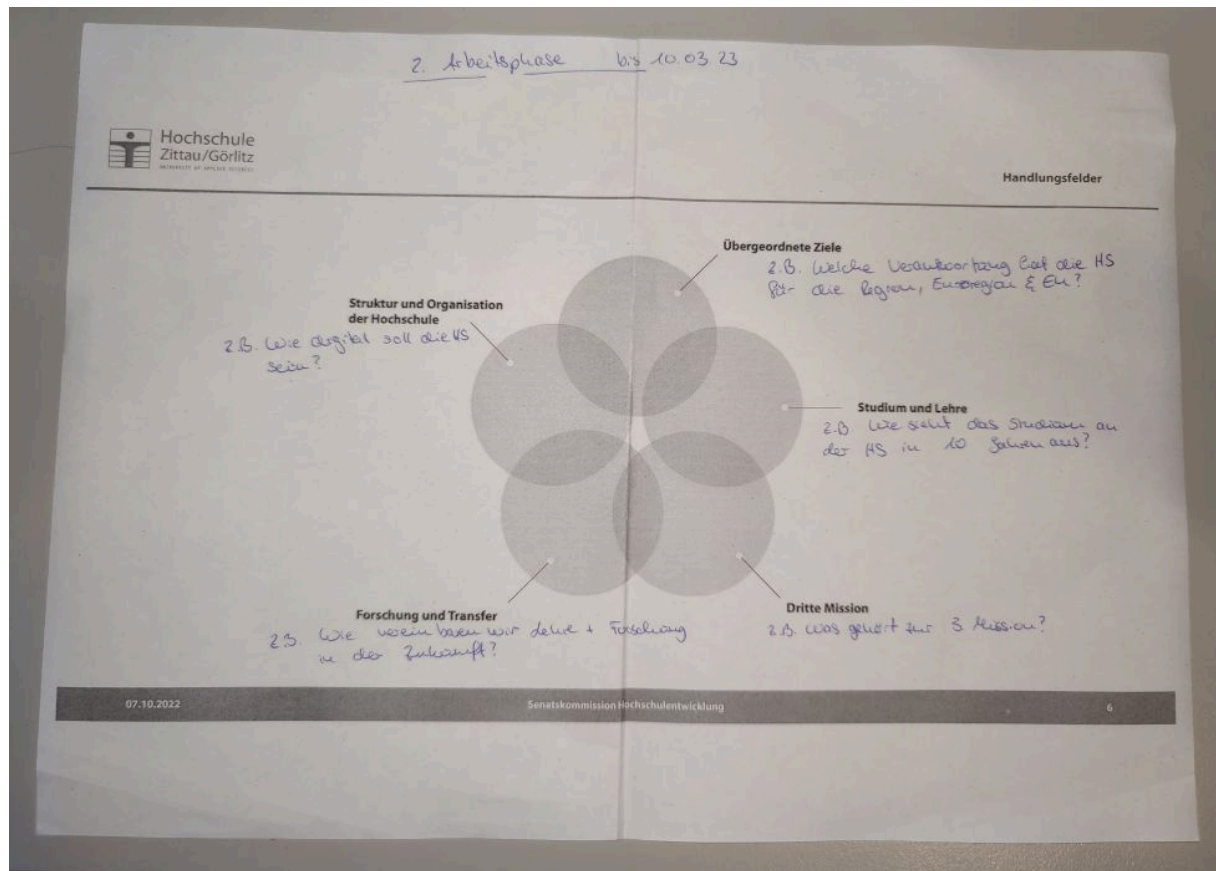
2. Arbeitsphase bis 10.03.23

Hochschule Zittau/Görlitz
UNIVERSITY OF APPLIED SCIENCES

Handlungsfelder

Übergeordnete Ziele
z.B. Welche Verantwortung hat die HS für die Region, Euroregion & EU?

Struktur und Organisation der Hochschule
z.B. Wie digital soll die HS sein?

Studium und Lehre
z.B. Wie sieht das Studium an der HS in 10 Jahren aus?

Forschung und Transfer
z.B. Wie vereinbaren wir Lehre + Forschung in der Zukunft?

Dritte Mission
z.B. Was gehört zur 3. Mission?

07.10.2022 Senatskommission Hochschulentwicklung 6